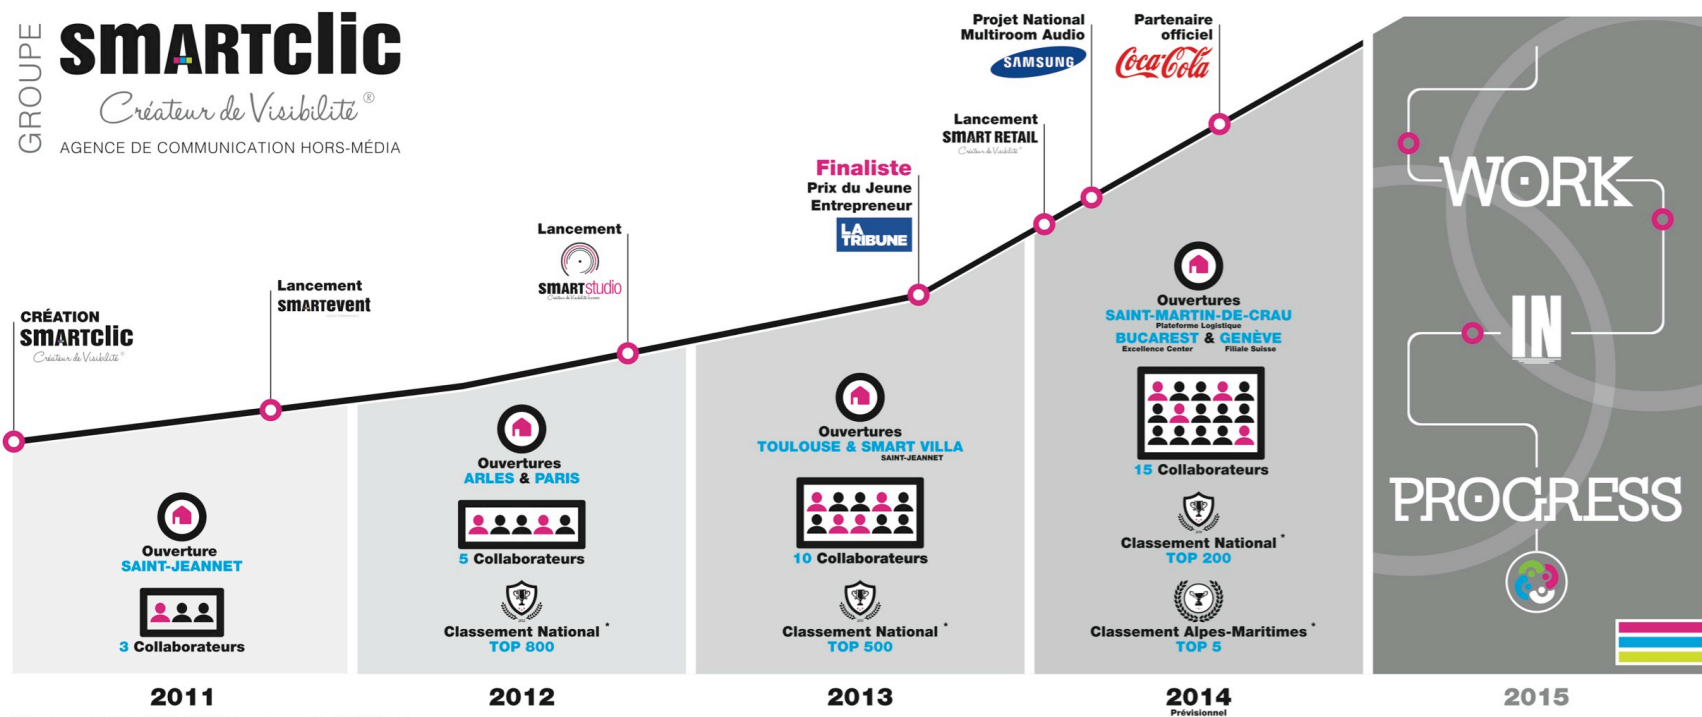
GROUPE
SMARTCLIC
Créateur de Visibilité®
AGENCE DE COMMUNICATION HORS-MÉDIA

CRÉATION
SMARTCLIC
Créateur de Visibilité®

Lancement
SMARTEVENT

Lancement
SMARTSTUDIO

Finaliste
Prix du Jeune Entrepreneur
LA TRIBUNE

Lancement
SMART RETAIL

Projet National Multiroom Audio
SAMSUNG

Partenaire officiel
Coca-Cola

Ouverture
SAINT-JEANNET
3 Collaborateurs

Ouvertures
ARLES & PARIS
5 Collaborateurs
Classement National *
TOP 800

Ouvertures
TOULOUSE & SMART VILLA
SAINT-JEANNET
10 Collaborateurs
Classement National *
TOP 500

Ouvertures
SAINT-MARTIN-DE-CRAU
Plateforme Logistique
BUCAREST & GENÈVE
Excellence Center Filiale Suisse
15 Collaborateurs
Classement National *
TOP 200
Classement Alpes-Maritimes *
TOP 5

WORK
IN
PROGRESS

2011
2012
2013
2014
Prévisionnel
2015